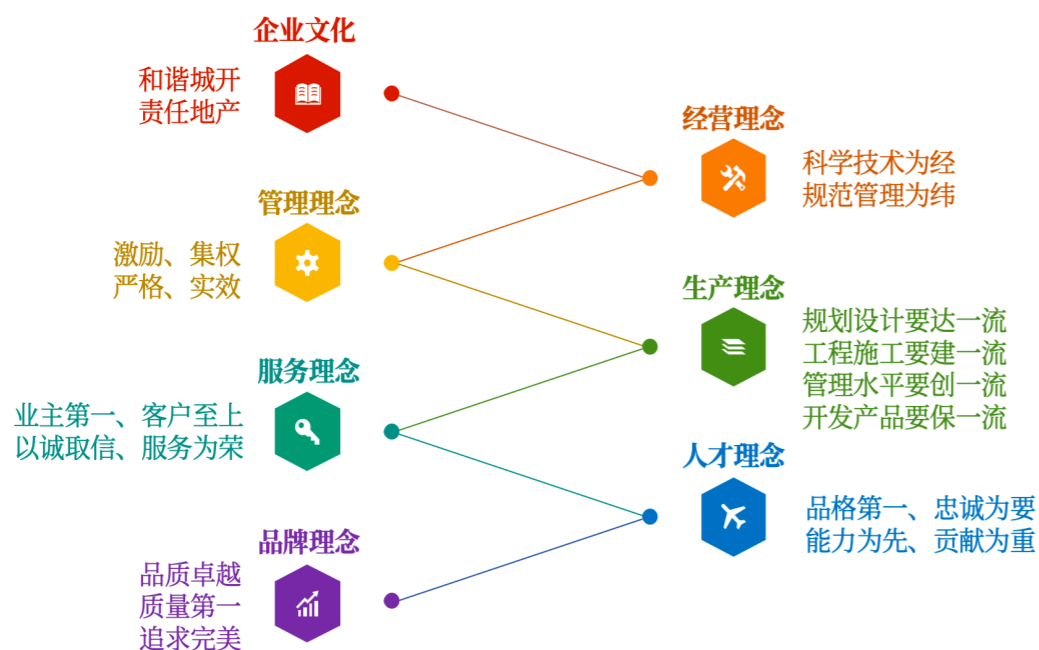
企业文化

和谐城开
责任地产

经营理念

科学技术为经
规范管理为纬

管理理念

激励、集权
严格、实效

生产理念

规划设计要达一流
工程施工要建一流
管理水平要创一流
开发产品要保一流

服务理念

业主第一、客户至上
以诚取信、服务为荣

人才理念

品格第一、忠诚为要
能力为先、贡献为重

品牌理念

品质卓越
质量第一
追求完美